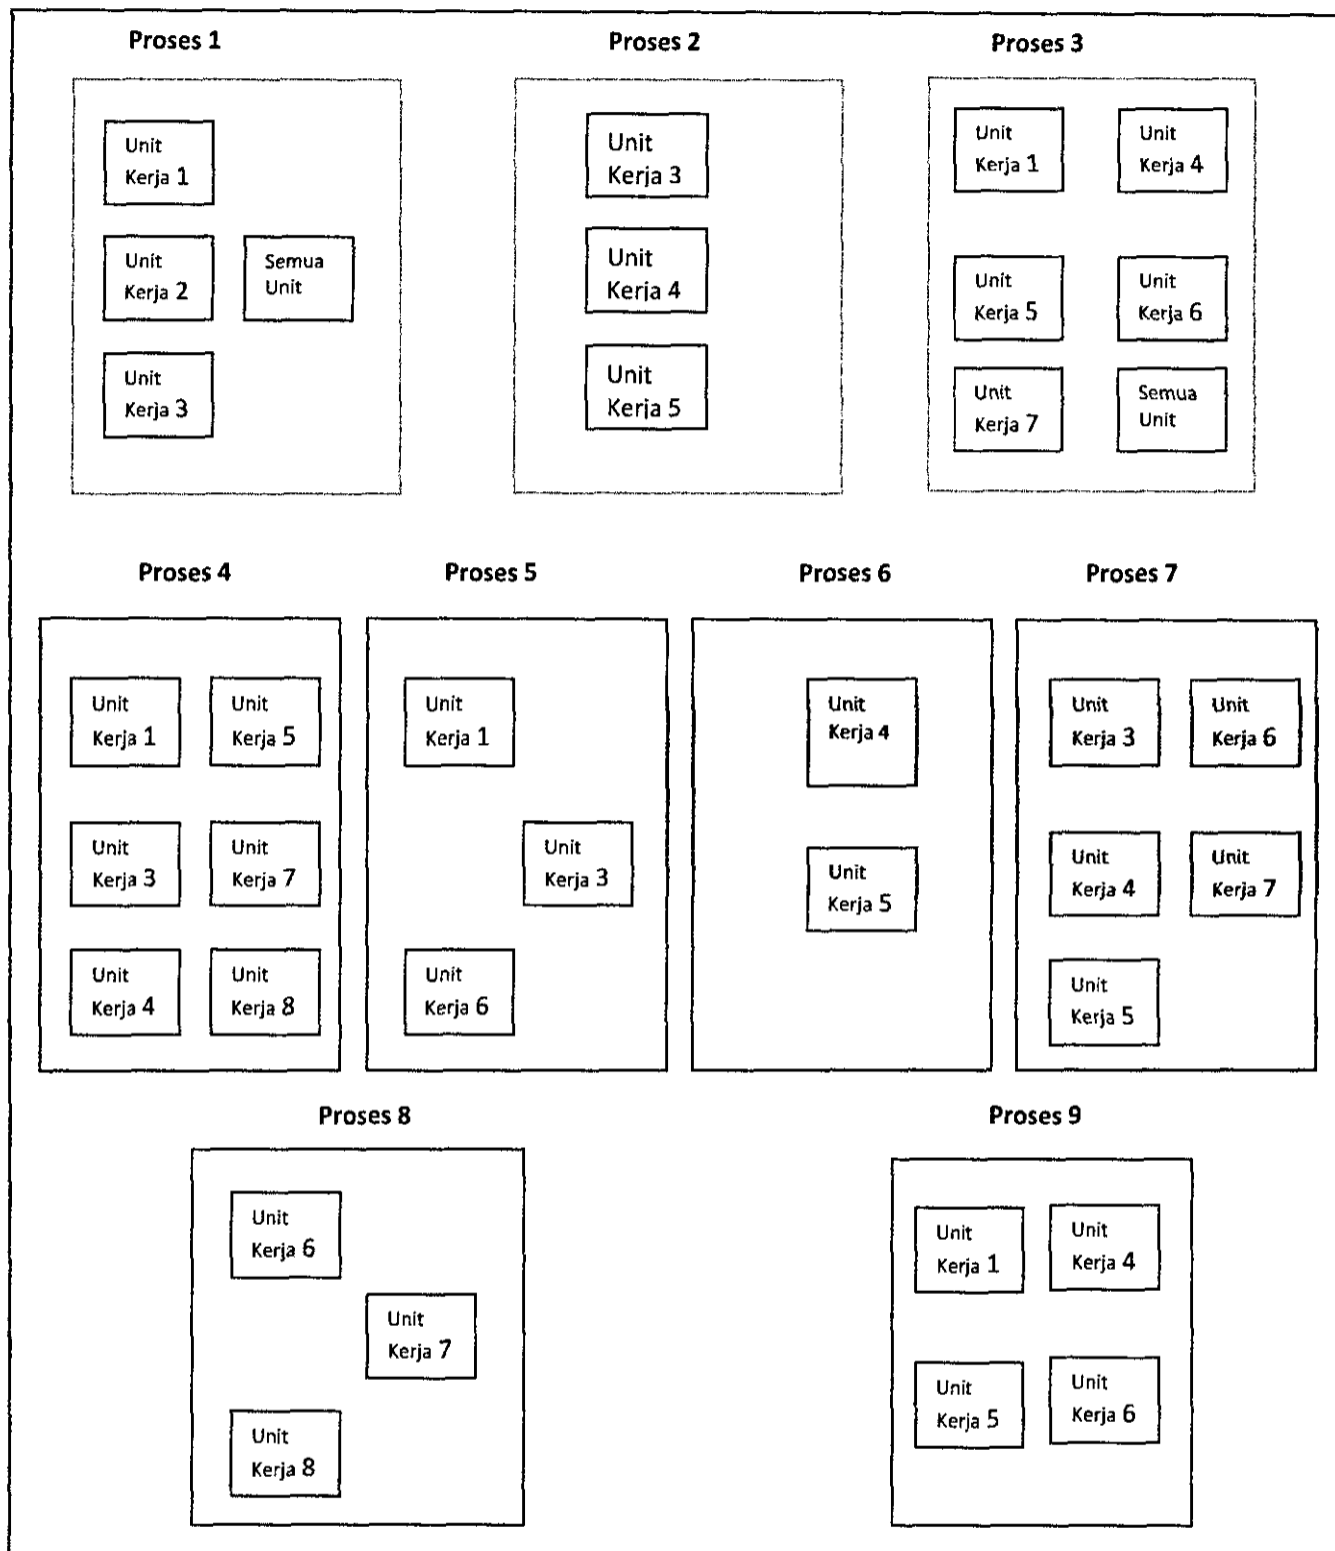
Proses 1

Unit Kerja 1

Unit Kerja 2

Semua Unit

Unit Kerja 3

Proses 2

Unit Kerja 3

Unit Kerja 4

Unit Kerja 5

Proses 3

Unit Kerja 1

Unit Kerja 4

Unit Kerja 5

Unit Kerja 6

Unit Kerja 7

Semua Unit

Proses 4

Unit Kerja 1

Unit Kerja 5

Unit Kerja 3

Unit Kerja 7

Unit Kerja 4

Unit Kerja 8

Proses 5

Unit Kerja 1

Unit Kerja 3

Unit Kerja 6

Proses 6

Unit Kerja 4

Unit Kerja 5

Proses 7

Unit Kerja 3

Unit Kerja 6

Unit Kerja 4

Unit Kerja 7

Unit Kerja 5

Proses 8

Unit Kerja 6

Unit Kerja 7

Unit Kerja 8

Proses 9

Unit Kerja 1

Unit Kerja 4

Unit Kerja 5

Unit Kerja 6